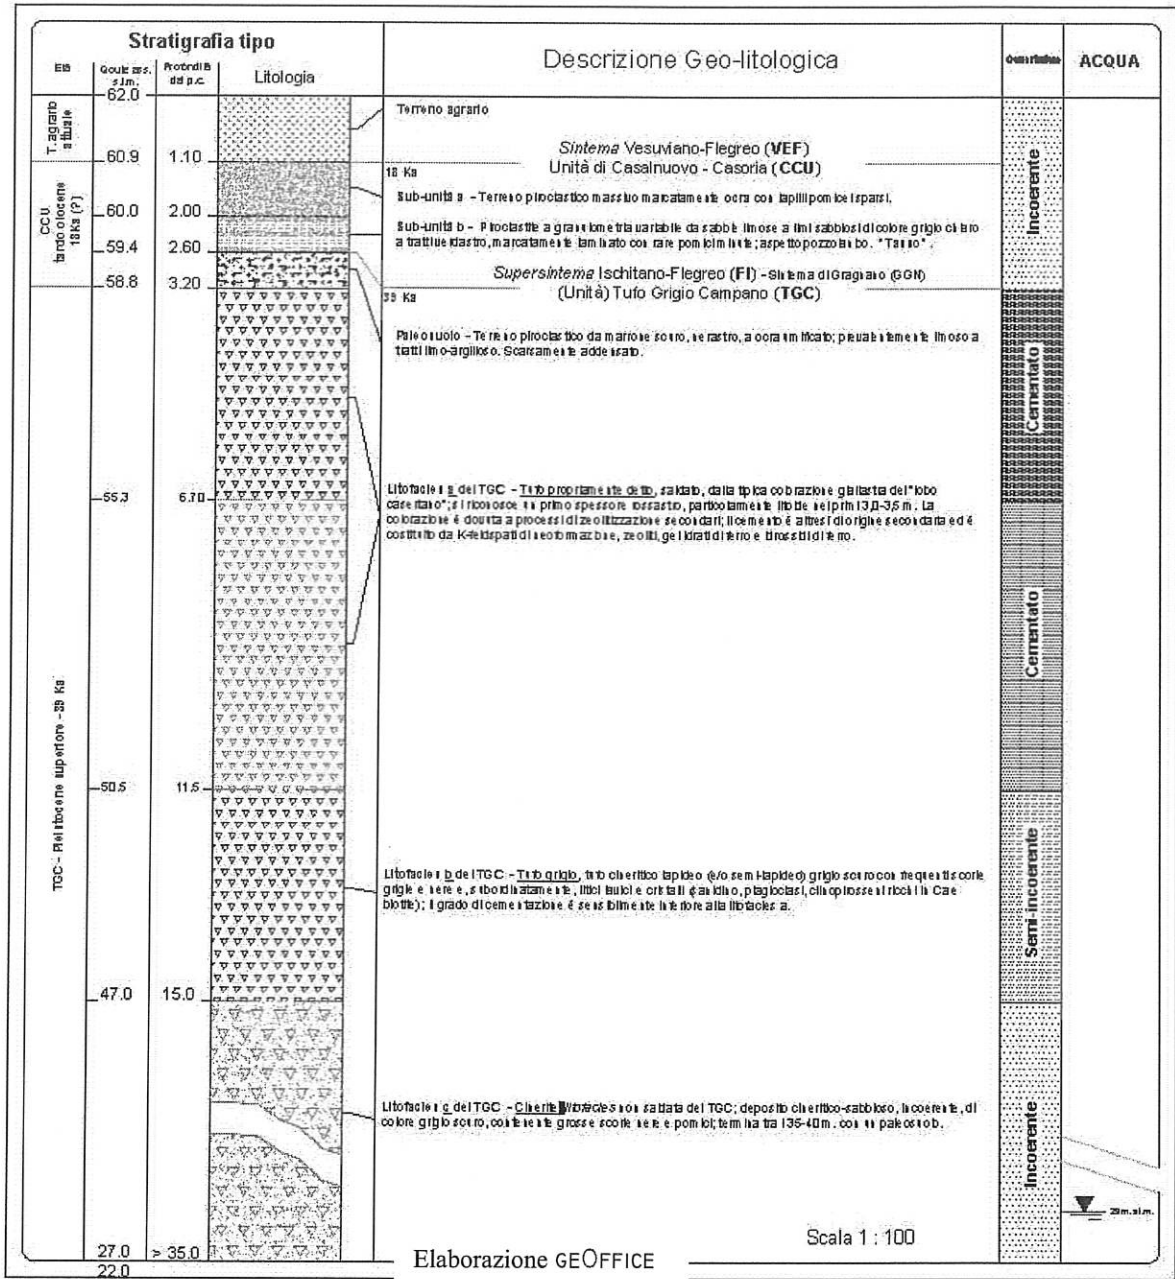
Stratigrafia tipo

| Età | Quota ass. s.l.m. | Profondità dal p.c. | Litologia |
|---|---|---|---|
| T. agrario attuale | 62.0 | | |
| | 60.9 | 1.10 | |
| CCU tardo olocene 18Ka (?) | 60.0 | 2.00 | |
| | 59.4 | 2.60 | |
| | 58.8 | 3.20 | |
| TGC - Pleistocene superiore - 39 Ka | 55.3 | 6.70 | |
| | 50.5 | 11.5 | |
| | 47.0 | 15.0 | |
| | 27.0 | > 35.0 | |
| | 22.0 | | |

Descrizione Geo-litologica

Terreno agrario

*Sintema* Vesuviano-Flegreo (**VEF**)
Unità di Casalnuovo - Casoria (**CCU**)

18 Ka

Sub-unità a - Terreno piroclastico massivo marcatamente ocra con lapilli pomicei sparsi.

Sub-unità b - Piroclastite a granulometria variabile da sabbie limose a limi sabbiosi di colore grigio chiaro a tratti violastro, marcatamente laminato con rare pomici minute; aspetto pozzolanico. "Tasso".

*Supersintema* Ischitano-Flegreo (**FI**) - Sintema di Gragnano (GGN)
(Unità) Tufo Grigio Campano (**TGC**)

39 Ka

Paleosuolo - Terreno piroclastico da marrone scuro, nerastro, a ocra umificato; prevalentemente limoso a tratti limo-argilloso. Scarsamente addensato.

Litofacies a del TGC - Tufo propriamente detto, saldato, dalla tipica colorazione giallastra del "tufo carenato"; si riconosce un primo spessore rossastro, particolarmente litoide nei primi 3,0-3,5 m. La colorazione è dovuta a processi di zeolitizzazione secondari; il cemento è altresì di origine secondaria ed è costituito da K-feldspati di neoformazione, zeoliti, geli idrati di ferro e ossidi di ferro.

Litofacies b del TGC - Tufo grigio, tufo cineritico lapideo (e/o semi-lapideo) grigio scuro con frequenti scorie grigie e nere, subordinatamente, litici lavici e cristalli di sanidino, plagioclasi, clinopirosseni ricchi in Ca e biotite); il grado di cementazione è sensibilmente inferiore alla litofacies a.

Litofacies c del TGC - Cinerite litofacies non saldata del TGC; deposito cineritico-sabbioso, incoerente, di colore grigio scuro, contenente grosse scorie nere e pomici; termina tra i 35-40 m. con un paleosuolo.

Scala 1 : 100

Elaborazione GEOFFICE

Caratteristiche

Incoerente
Cementato
Cementato
Semi-incoerente
Incoerente

ACQUA

23m.s.l.m.